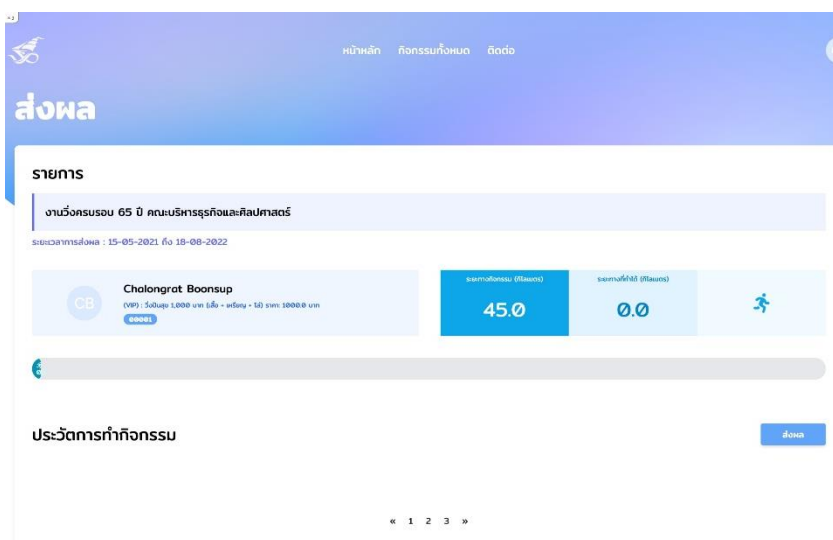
หน้าหลัก กิจกรรมทั้งหมด ติดต่อ

ส่งผล

รายการ

งานวิ่งครบรอบ 65 ปี คณะบริหารธุรกิจและศิลปศาสตร์

ระยะเวลาการส่งผล : 15-05-2021 ถึง 18-08-2022

CB

Chalongrat Boonsup

(VIP) : วิ่งขั้นสูง 1,000 บาท (เสื้อ + เหรียญ + โล่) ราคา: 1000.0 บาท

00001

ระยะทางกิจกรรม (กิโลเมตร)

45.0

ระยะทางที่ทำได้ (กิโลเมตร)

0.0

ประวัติการทำกิจกรรม

ส่งผล

« 1 2 3 »